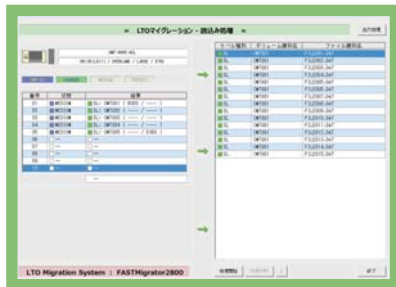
= LTOマイグレーション・読込み処理 =

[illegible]

番号 | 状態 | 結果

| ボール種別 | ボリューム通番 | ファイル通番名 |
|---|---|---|
| SL | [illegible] | F3J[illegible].047 |
| SL | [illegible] | F3J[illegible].047 |
| SL | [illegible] | F3J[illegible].047 |
| SL | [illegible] | F3J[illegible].047 |
| SL | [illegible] | F3J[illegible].047 |
| SL | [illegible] | F3J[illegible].047 |
| SL | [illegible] | F3J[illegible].047 |
| SL | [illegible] | F3J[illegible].047 |
| SL | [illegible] | F3J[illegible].047 |
| SL | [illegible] | F3J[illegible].047 |
| SL | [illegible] | F3J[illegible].047 |
| SL | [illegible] | F3J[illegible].047 |
| SL | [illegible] | F3J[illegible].047 |
| SL | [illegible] | F3J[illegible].047 |

LTO Migration System : FASTMigrator2800

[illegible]

終了